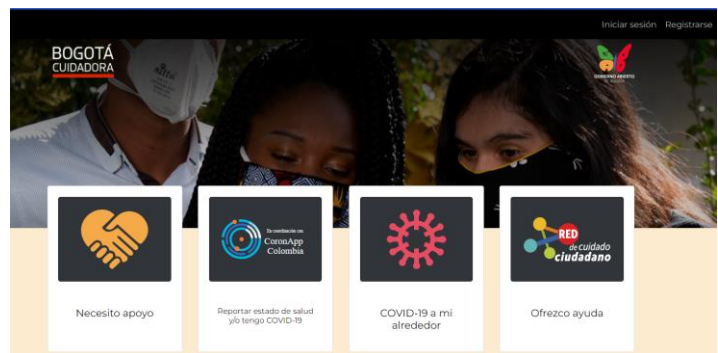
Iniciar sesión Registrarse

BOGOTÁ CUIDADORA

GOBIERNO ABIERTO DE BOGOTÁ

Necesito apoyo

En coordinación con CoronApp Colombia

Reportar estado de salud y/o tengo COVID-19

COVID-19 a mi alrededor

RED de cuidado ciudadano

Ofrezco ayuda